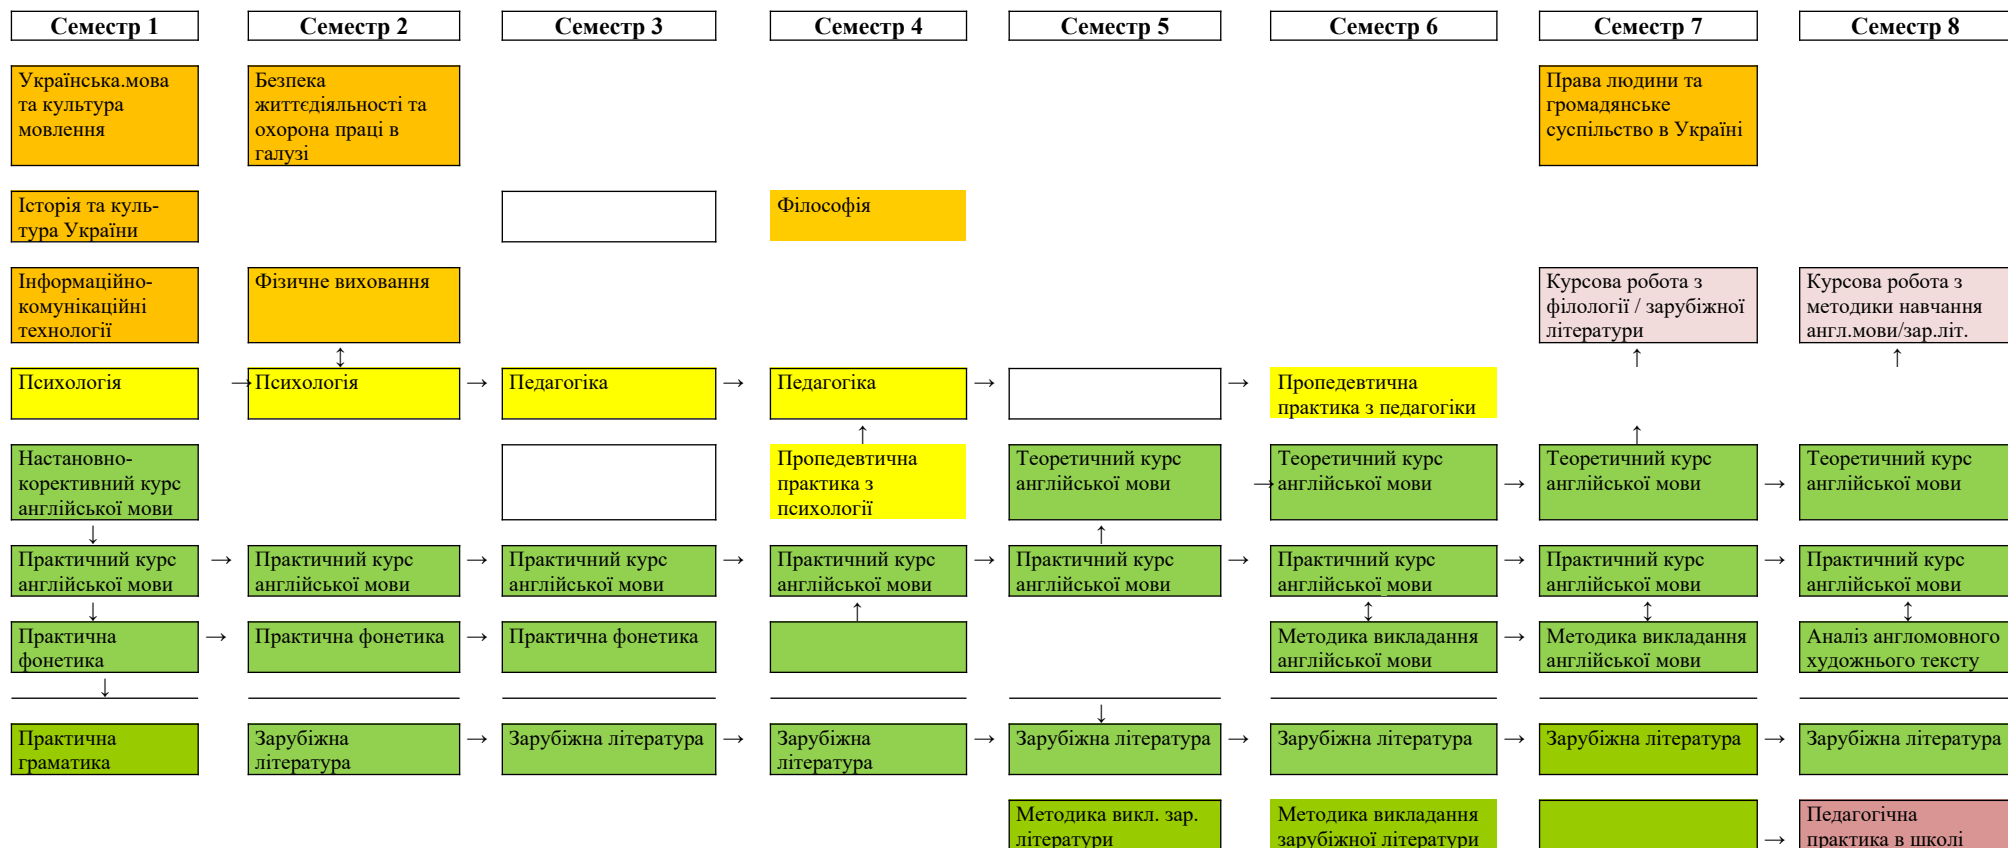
| Семестр 1 | Семестр 2 | Семестр 3 | Семестр 4 | Семестр 5 | Семестр 6 | Семестр 7 | Семестр 8 |
|---|---|---|---|---|---|---|---|
| Українська.мова та культура мовлення | Безпека життєдіяльності та охорона праці в галузі | | | | | Права людини та громадянське суспільство в Україні | |
| Історія та культура України | | | Філософія | | | | |
| Інформаційно-комунікаційні технології | Фізичне виховання | | | | | Курсова робота з філології / зарубіжної літератури | Курсова робота з методики навчання англ.мови/зар.літ. |
| Психологія | Психологія | Педагогіка | Педагогіка | | Пропедевтична практика з педагогіки | | |
| Настановно-коректичний курс англійської мови | | | Пропедевтична практика з психології | Теоретичний курс англійської мови | Теоретичний курс англійської мови | Теоретичний курс англійської мови | Теоретичний курс англійської мови |
| Практичний курс англійської мови | Практичний курс англійської мови | Практичний курс англійської мови | Практичний курс англійської мови | Практичний курс англійської мови | Практичний курс англійської мови | Практичний курс англійської мови | Практичний курс англійської мови |
| Практична фонетика | Практична фонетика | Практична фонетика | | | Методика викладання англійської мови | Методика викладання англійської мови | Аналіз англомовного художнього тексту |
| Практична граматика | Зарубіжна література | Зарубіжна література | Зарубіжна література | Зарубіжна література | Зарубіжна література | Зарубіжна література | Зарубіжна література |
| | | | | Методика викл. зар. літератури | Методика викладання зарубіжної літератури | | Педагогічна практика в школі |